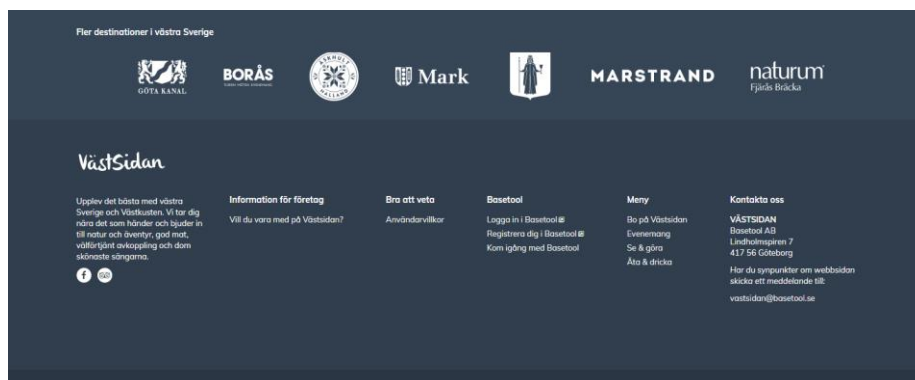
Fler destinationer i västra Sverige

GÖTA KANAL

BORÅS

ASKHULT HALLAND

Mark

MARSTRAND

naturum
Fjärås Bräcka

VästSidan

Upplev det bästa med västra Sverige och Västkusten. Vi tar dig nära det som händer och bjuder in till natur och äventyr, god mat, välförtjänt avkoppling och dom skönaste sångarna.

Information för företag

Vill du vara med på Västsidan?

Bra att veta

Användarvillkor

Basetool

Logga in i Basetool

Registrera dig i Basetool

Kom igång med Basetool

Meny

Bo på Västsidan

Evenemang

Se & göra

Äta & dricka

Kontakta oss

VÄSTSIDAN
Basetool AB
Lindholmspiren 7
417 56 Göteborg

Har du synpunkter om webbsidan skicka ett meddelande till:

vastsidan@basetool.se